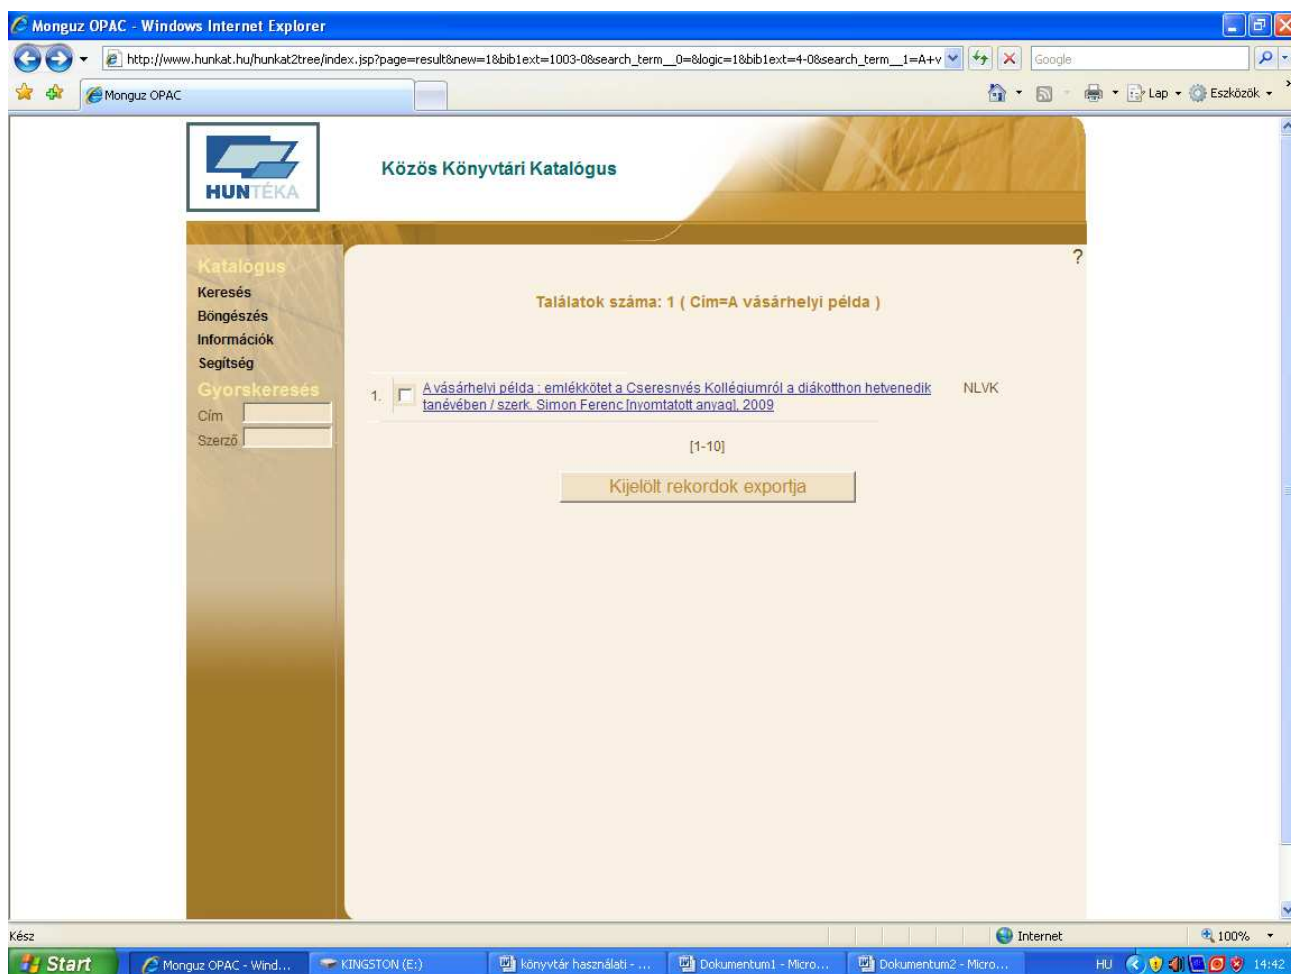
Monguz OPAC - Windows Internet Explorer

http://www.hunkat.hu/hunkat2tree/index.jsp?page=result&new=1&bib1ext=1003-0&search_term__0=&logic=1&bib1ext=4-0&search_term__1=A+v

Google

Monguz OPAC

Lap · Eszközök

HUNTÉKA

Közös Könyvtári Katalógus

?

Katalógus
Keresés
Böngészés
Információk
Segítség
Gyorskeresés
Cím
Szerző

Találatok száma: 1 ( Cím=A vásárhelyi példa )

1. A vásárhelyi példa : emlékkötet a Cseresnyés Kollégiumról a diákotthon hetvenedik tanévében / szerk. Simon Ferenc [nyomtatott anyag], 2009 NLVK

[1-10]

Kijelölt rekordok exportja

Kész

Internet

100%

Start

Monguz OPAC - Wind...

KINGSTON (E:)

könyvtár használati - ...

Dokumentum1 - Micro...

Dokumentum2 - Micro...

HU

14:42